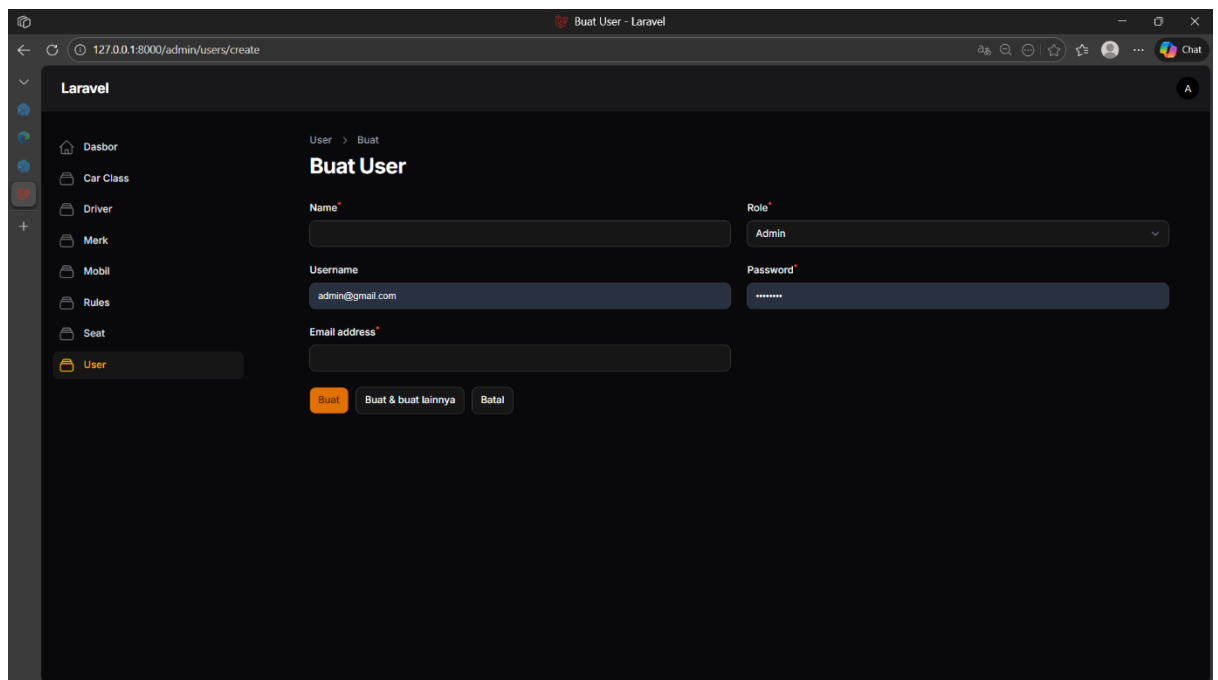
Buat User - Laravel

127.0.0.1:8000/admin/users/create

Chat

Laravel

A

Dasbor
Car Class
Driver
Merk
Mobil
Rules
Seat
User

User > Buat

Buat User

Name*

Role*
Admin

Username
admin@gmail.com

Password*
••••••••

Email address*

Buat
Buat & buat lainnya
Batal